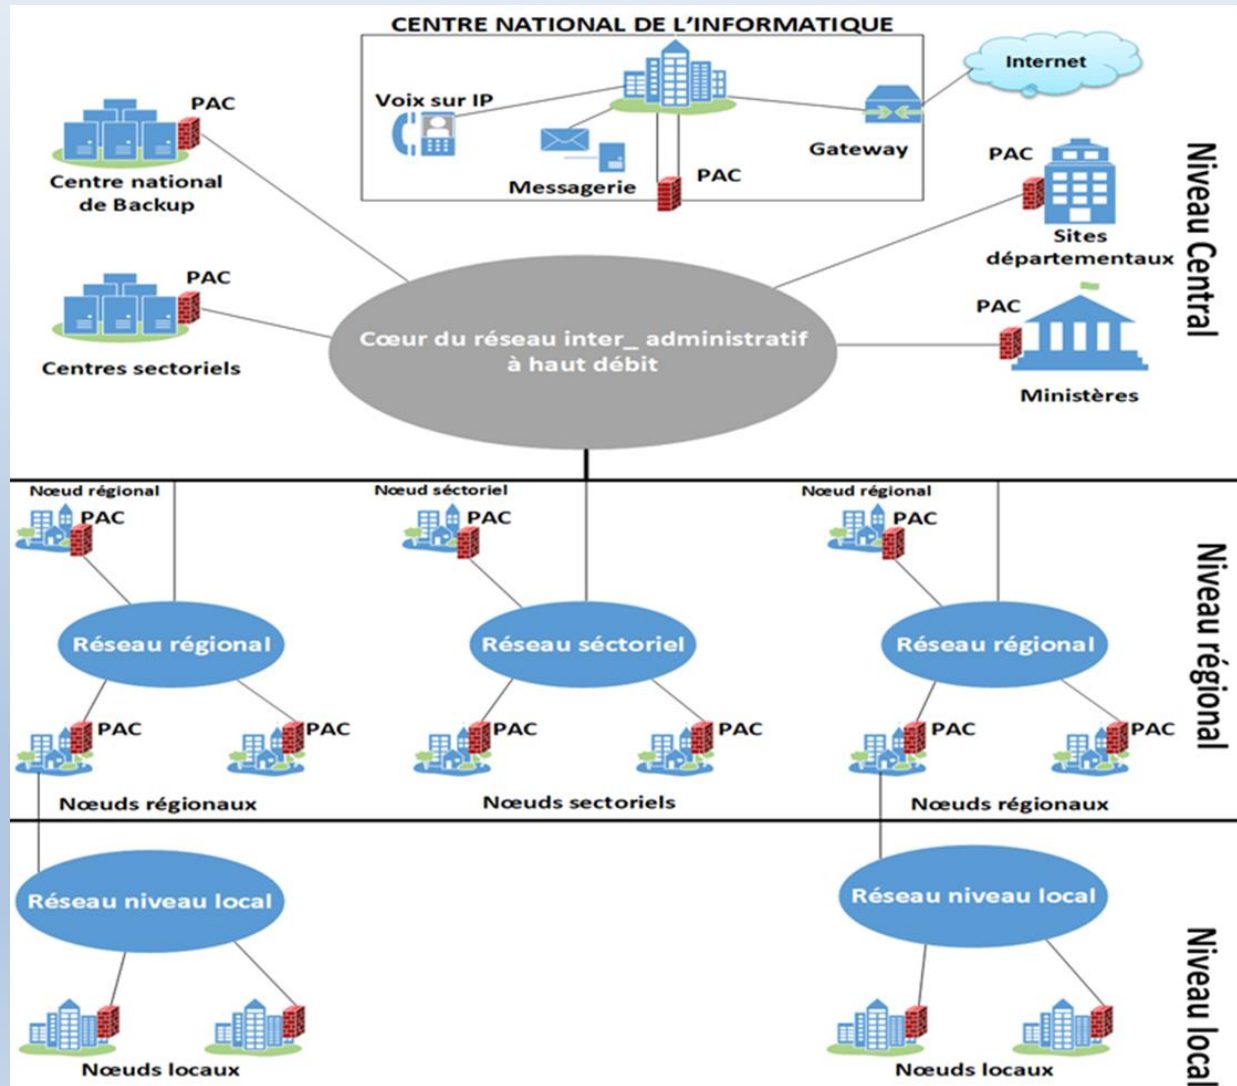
CENTRE NATIONAL DE L'INFORMATIQUE

Voix sur IP

Messagerie

PAC

Gateway

Internet

PAC

Centre national de Backup

PAC

Centres sectoriels

Cœur du réseau inter_ administratif à haut débit

PAC

Sites départementaux

PAC

Ministères

Niveau Central

Nœud régional

PAC

Nœud séctoriel

PAC

Nœud régional

PAC

Réseau régional

Réseau séctoriel

Réseau régional

PAC

PAC

PAC

PAC

PAC

PAC

Nœuds régionaux

Nœuds sectoriels

Nœuds régionaux

Niveau régional

Réseau niveau local

Réseau niveau local

Nœuds locaux

Nœuds locaux

Niveau local